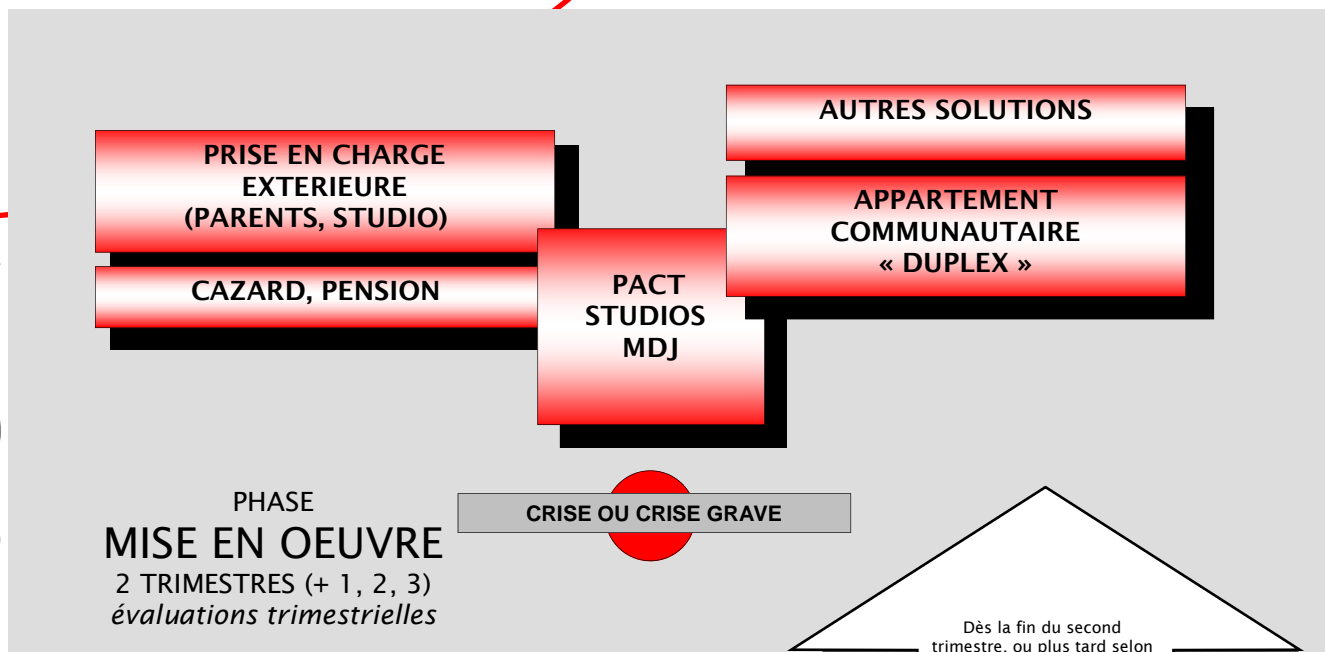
PRISE EN CHARGE EXTERIEURE (PARENTS, STUDIO)

CAZARD, PENSION

PACT STUDIOS MDJ

AUTRES SOLUTIONS

APPARTEMENT COMMUNAUTAIRE « DUPLEX »

PHASE
MISE EN OEUVRE
2 TRIMESTRES (+ 1, 2, 3)
*évaluations trimestrielles*

CRISE OU CRISE GRAVE

Dès la fin du second trimestre, ou plus tard selon